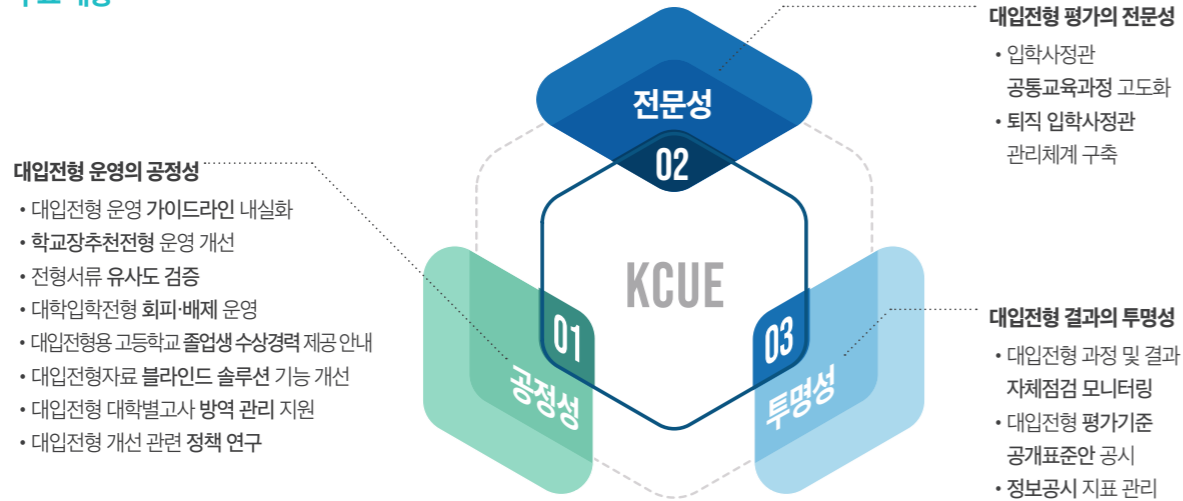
대입전형 평가의 전문성
• 입학사정관 공통교육과정 고도화
• 퇴직 입학사정관 관리체계 구축

전문성
02

대입전형 운영의 공정성
• 대입전형 운영 가이드라인 내실화
• 학교장추천전형 운영 개선
• 전형서류 유사도 검증
• 대학입학전형 회피·배제 운영
• 대입전형용 고등학교 졸업생 수상경력 제공 안내
• 대입전형자료 블라인드 솔루션 기능 개선
• 대입전형 대학별고사 방역 관리 지원
• 대입전형 개선 관련 정책 연구

KCUE

01
공정성

03
투명성

대입전형 결과의 투명성
• 대입전형 과정 및 결과 자체점검 모니터링
• 대입전형 평가기준 공개표준안 공시
• 정보공시 지표 관리